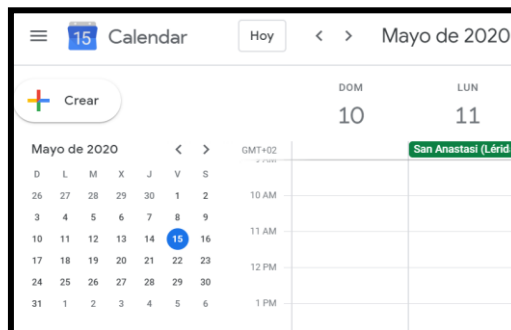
15 Calendar

Hoy

< >

Mayo de 2020

Crear

DOM
10

LUN
11

San Anastasi (Lérid

Mayo de 2020

< >

| D | L | M | X | J | V | S |
|---|---|---|---|---|---|---|
| 26 | 27 | 28 | 29 | 30 | 1 | 2 |
| 3 | 4 | 5 | 6 | 7 | 8 | 9 |
| 10 | 11 | 12 | 13 | 14 | 15 | 16 |
| 17 | 18 | 19 | 20 | 21 | 22 | 23 |
| 24 | 25 | 26 | 27 | 28 | 29 | 30 |
| 31 | 1 | 2 | 3 | 4 | 5 | 6 |

GMT+02

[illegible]

10 AM

11 AM

12 PM

1 PM